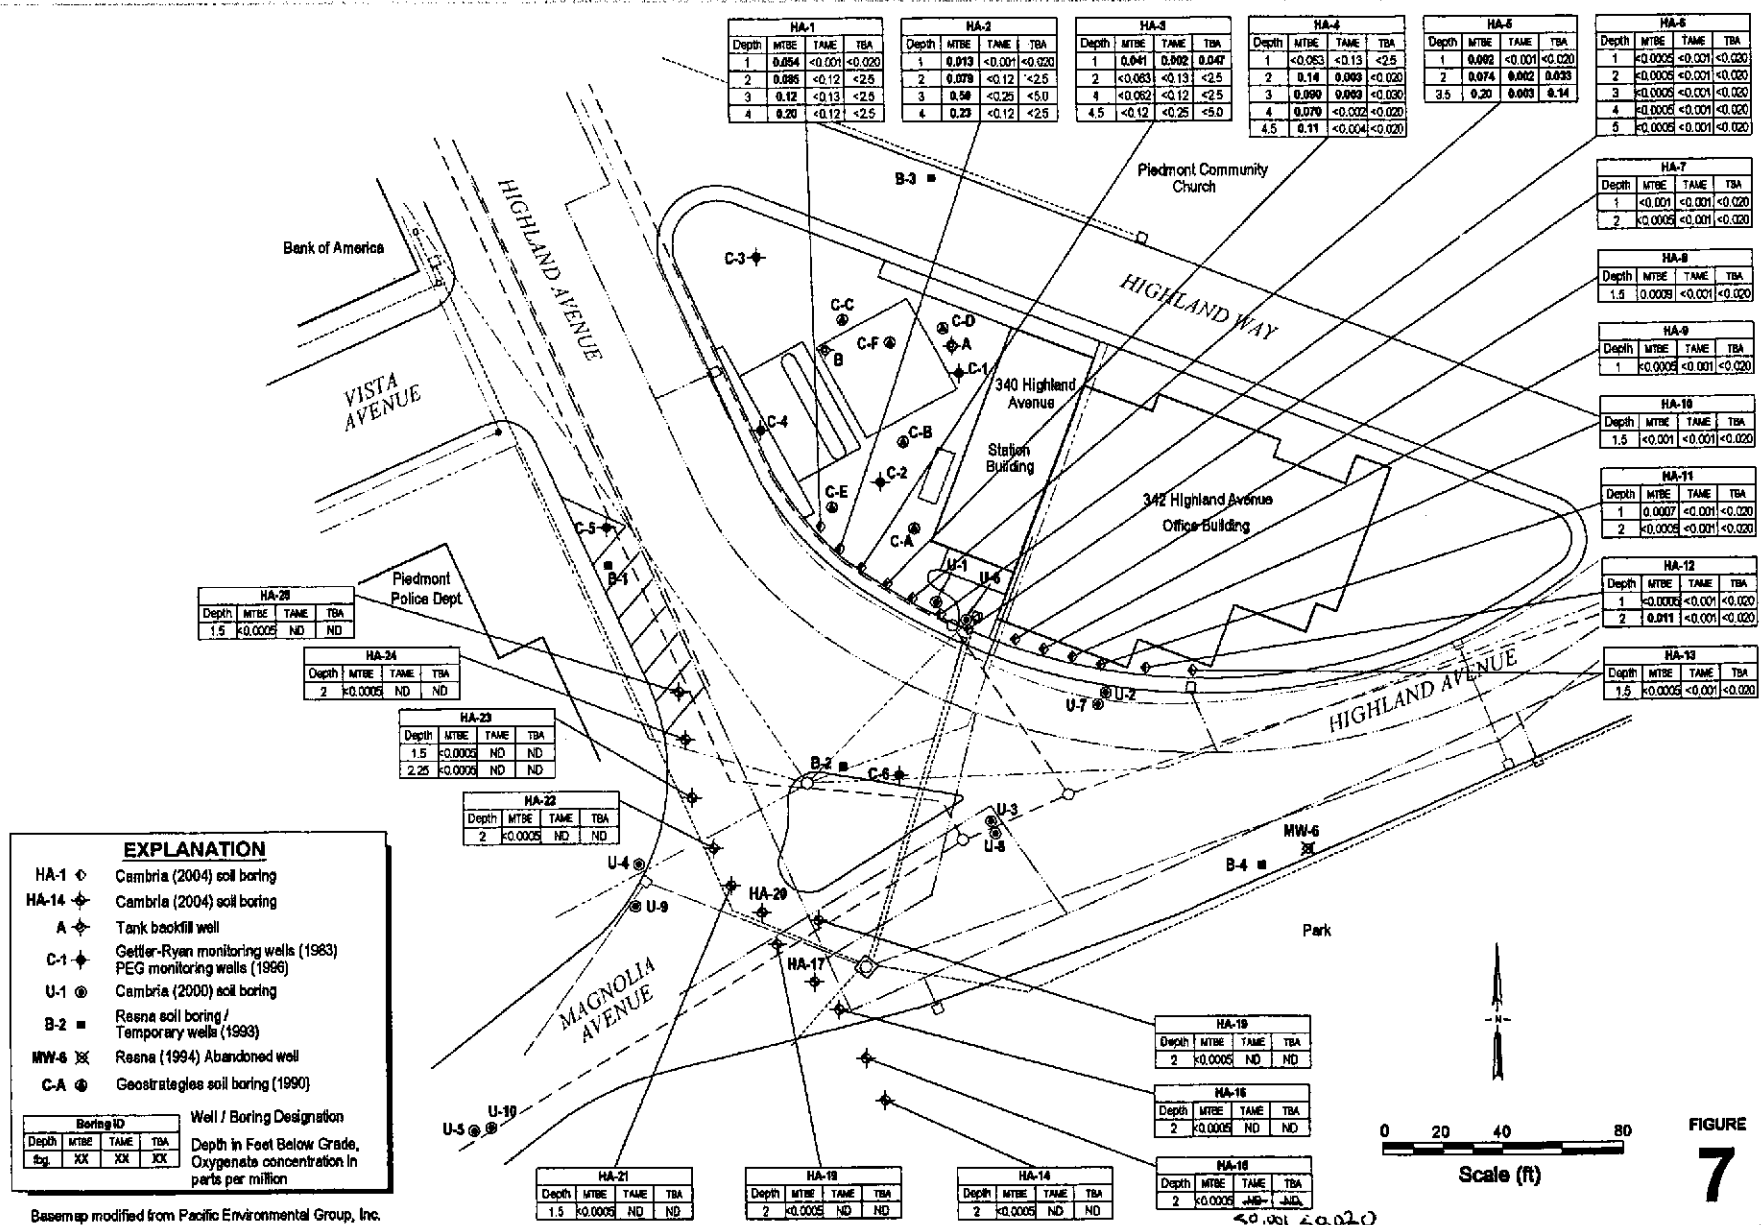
HA-1

| Depth | MTBE | TAME | TBA |
|---|---|---|---|
| 1 | 0.054 | <0.001 | <0.020 |
| 2 | 0.085 | <0.12 | <2.5 |
| 3 | 0.12 | <0.13 | <2.5 |
| 4 | 0.20 | <0.12 | <2.5 |

HA-2

| Depth | MTBE | TAME | TBA |
|---|---|---|---|
| 1 | 0.013 | <0.001 | <0.020 |
| 2 | 0.079 | <0.12 | <2.5 |
| 3 | 0.50 | <0.25 | <5.0 |
| 4 | 0.23 | <0.12 | <2.5 |

HA-3

| Depth | MTBE | TAME | TBA |
|---|---|---|---|
| 1 | 0.041 | 0.002 | 0.047 |
| 2 | <0.063 | <0.13 | <2.5 |
| 4 | <0.062 | <0.12 | <2.5 |
| 4.5 | <0.12 | <0.25 | <5.0 |

HA-4

| Depth | MTBE | TAME | TBA |
|---|---|---|---|
| 1 | <0.063 | <0.13 | <2.5 |
| 2 | 0.14 | 0.003 | <0.020 |
| 3 | 0.090 | 0.003 | <0.030 |
| 4 | 0.070 | <0.002 | <0.020 |
| 4.5 | 0.11 | <0.004 | <0.020 |

HA-5

| Depth | MTBE | TAME | TBA |
|---|---|---|---|
| 1 | 0.002 | <0.001 | <0.020 |
| 2 | 0.074 | 0.002 | 0.033 |
| 3.5 | 0.20 | 0.003 | 0.14 |

HA-6

| Depth | MTBE | TAME | TBA |
|---|---|---|---|
| 1 | <0.0005 | <0.001 | <0.020 |
| 2 | <0.0005 | <0.001 | <0.020 |
| 3 | <0.0005 | <0.001 | <0.020 |
| 4 | <0.0005 | <0.001 | <0.020 |
| 5 | <0.0005 | <0.001 | <0.020 |

HA-7

| Depth | MTBE | TAME | TBA |
|---|---|---|---|
| 1 | <0.001 | <0.001 | <0.020 |
| 2 | <0.0005 | <0.001 | <0.020 |

HA-8

| Depth | MTBE | TAME | TBA |
|---|---|---|---|
| 1.5 | 0.0009 | <0.001 | <0.020 |

HA-9

| Depth | MTBE | TAME | TBA |
|---|---|---|---|
| 1 | <0.0005 | <0.001 | <0.020 |

HA-10

| Depth | MTBE | TAME | TBA |
|---|---|---|---|
| 1.5 | <0.001 | <0.001 | <0.020 |

HA-11

| Depth | MTBE | TAME | TBA |
|---|---|---|---|
| 1 | 0.0007 | <0.001 | <0.020 |
| 2 | <0.0005 | <0.001 | <0.020 |

HA-12

| Depth | MTBE | TAME | TBA |
|---|---|---|---|
| 1 | <0.0005 | <0.001 | <0.020 |
| 2 | 0.011 | <0.001 | <0.020 |

HA-13

| Depth | MTBE | TAME | TBA |
|---|---|---|---|
| 1.5 | <0.0005 | <0.001 | <0.020 |

Piedmont Community Church

B-3

Bank of America

HIGHLAND AVENUE

HIGHLAND WAY

VISTA AVENUE

C-3 C-C C-D C-F A B C-1 C-4 C-B C-2 C-E C-A C-5 B-1

340 Highland Avenue

Station Building

342 Highland Avenue Office Building

U-1 U-6 U-2 U-7

HA-25

| Depth | MTBE | TAME | TBA |
|---|---|---|---|
| 1.5 | <0.0005 | ND | ND |

Piedmont Police Dept.

HA-24

| Depth | MTBE | TAME | TBA |
|---|---|---|---|
| 2 | <0.0005 | ND | ND |

HA-23

| Depth | MTBE | TAME | TBA |
|---|---|---|---|
| 1.5 | <0.0005 | ND | ND |
| 2.25 | <0.0005 | ND | ND |

HA-22

| Depth | MTBE | TAME | TBA |
|---|---|---|---|
| 2 | <0.0005 | ND | ND |

HIGHLAND AVENUE

B-2 C-6 U-3 U-8 MW-6 B-4

U-4 U-9 HA-20 HA-17

Park

MAGNOLIA AVENUE

U-5 U-10

EXPLANATION

HA-1 Cambria (2004) soil boring
HA-14 Cambria (2004) soil boring
A Tank backfill well
C-1 Gettler-Ryan monitoring wells (1983) PEG monitoring wells (1996)
U-1 Cambria (2000) soil boring
B-2 Resna soil boring / Temporary wells (1993)
MW-6 Resna (1994) Abandoned well
C-A Geostrategies soil boring (1990)

Boring ID

| Depth | MTBE | TAME | TBA |
|---|---|---|---|
| fbg. | XX | XX | XX |

Well / Boring Designation
Depth in Feet Below Grade, Oxygenate concentration in parts per million

Basemap modified from Pacific Environmental Group, Inc.

HA-19

| Depth | MTBE | TAME | TBA |
|---|---|---|---|
| 2 | <0.0005 | ND | ND |

HA-15

| Depth | MTBE | TAME | TBA |
|---|---|---|---|
| 2 | <0.0005 | ND | ND |

HA-16

| Depth | MTBE | TAME | TBA |
|---|---|---|---|
| 2 | <0.0005 | ND | ND |

<0.001 <0.020

HA-21

| Depth | MTBE | TAME | TBA |
|---|---|---|---|
| 1.5 | <0.0005 | ND | ND |

HA-18

| Depth | MTBE | TAME | TBA |
|---|---|---|---|
| 2 | <0.0005 | ND | ND |

HA-14

| Depth | MTBE | TAME | TBA |
|---|---|---|---|
| 2 | <0.0005 | ND | ND |

N

0 20 40 80

Scale (ft)

FIGURE 7